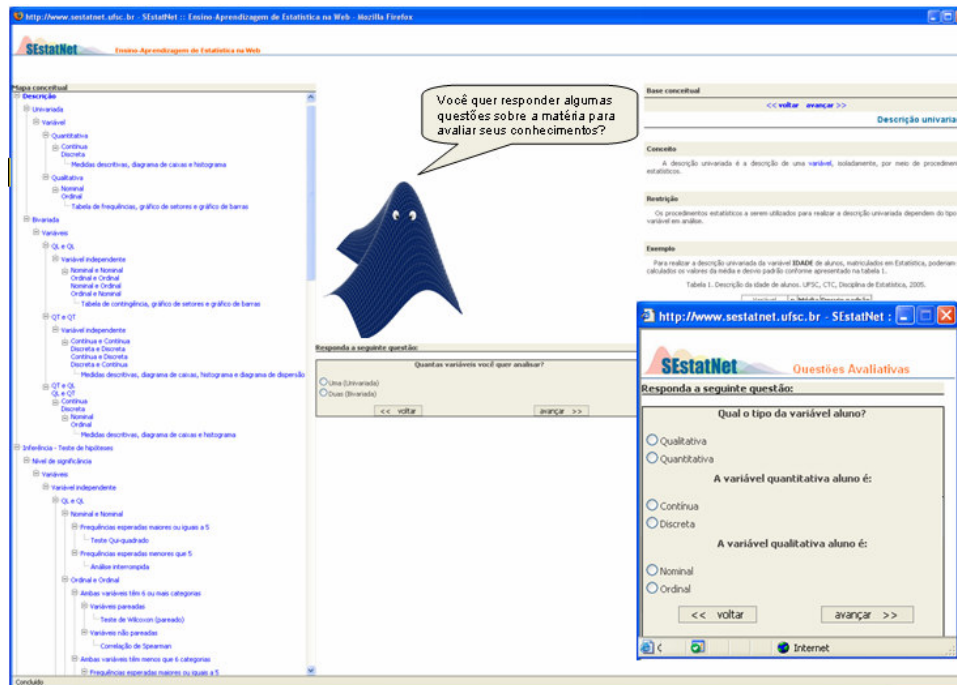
http://www.sestatnet.ufsc.br - SEstatNet :: Ensino-Aprendizagem de Estatística na Web - Mozilla Firefox

SEstatNet Ensino-Aprendizagem de Estatística na Web

Mapa conceitual
Descrição
Univariada
Variável
Quantitativa
Contínua
Discreta
Medidas descritivas, diagrama de caixas e histograma
Qualitativa
Nominal
Ordinal
Tabela de frequências, gráfico de setores e gráfico de barras
Bivariada
Variáveis
QL e QL
Variável independente
Nominal e Nominal
Ordinal e Ordinal
Nominal e Ordinal
Ordinal e Nominal
Tabela de contingência, gráfico de setores e gráfico de barras
QT e QT
Variável independente
Contínua e Contínua
Discreta e Discreta
Contínua e Discreta
Discreta e Contínua
Medidas descritivas, diagrama de caixas, histograma e diagrama de dispersão
QT e QL
QL e QT
Contínua
Discreta
Nominal
Ordinal
Medidas descritivas, diagrama de caixas e histograma
Inferência - Teste de hipóteses
Nível de significância
Variáveis
Variável independente
QL e QL
Nominal e Nominal
Frequências esperadas maiores ou iguais a 5
Teste Qui-quadrado
Frequências esperadas menores que 5
Análise interrompida
Ordinal e Ordinal
Ambas variáveis têm 6 ou mais categorias
Variáveis pareadas
Teste de Wilcoxon (pareado)
Variáveis não pareadas
Correlação de Spearman
Ambas variáveis têm menos que 6 categorias
Frequências esperadas maiores ou iguais a 5
Concluído

Você quer responder algumas questões sobre a matéria para avaliar seus conhecimentos?

Responda a seguinte questão:
Quantas variáveis você quer analisar?
Uma (Univariada)
Duas (Bivariada)
<< voltar
avançar >>

Base conceitual
<< voltar avançar >>
Descrição univaria

Conceito
A descrição univariada é a descrição de uma variável, isoladamente, por meio de proced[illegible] estatísticos.

Restrição
Os procedimentos estatísticos a serem utilizados para realizar a descrição univariada dependem do tipo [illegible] variável em análise.

Exemplo
Para realizar a descrição univariada da variável IDADE de alunos, matriculados em Estatística, poderiam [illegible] calculados os valores da média e desvio padrão conforme apresentado na tabela 1.
Tabela 1. Descrição da idade de alunos. UFSC, CTC, Disciplina de Estatística, 2005.

http://www.sestatnet.ufsc.br - SEstatNet :
SEstatNet Questões Avaliativas
Responda a seguinte questão:
Qual o tipo da variável aluno?
Qualitativa
Quantitativa
A variável quantitativa aluno é:
Contínua
Discreta
A variável qualitativa aluno é:
Nominal
Ordinal
<< voltar
avançar >>
Internet